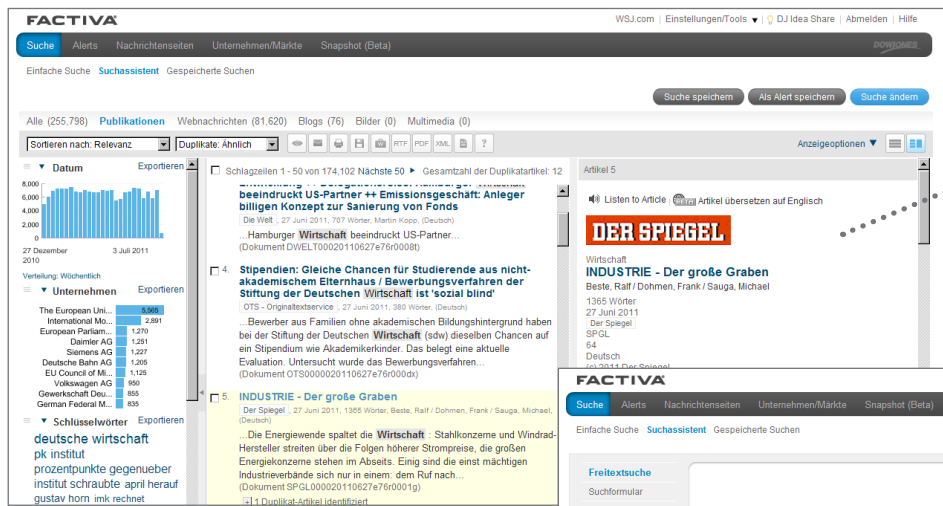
FACTIVA

WSJ.com | Einstellungen/Tools ▼ | DJ Idea Share | Abmelden | Hilfe

Suche Alerts Nachrichtenseiten Unternehmen/Märkte Snapshot (Beta) DOWJONES

Einfache Suche Suchassistent Gespeicherte Suchen

Suche speichern Als Alert speichern Suche ändern

Alle (255,798) Publikationen Webnachrichten (81,620) Blogs (76) Bilder (0) Multimedia (0)

Sortieren nach: Relevanz Duplikate: Ähnlich RTF PDF XML Anzeigeoptionen ▼

Datum Exportieren

8,000
6,000
4,000
2,000
0

27 Dezember 2010 3 Juli 2011

Verteilung: Wöchentlich

Unternehmen Exportieren

| | |
|---|---|
| The European Un... | 5,568 |
| International Mo... | 2,891 |
| European Parliam... | 1,270 |
| Daimler AG | 1,251 |
| Siemens AG | 1,227 |
| Deutsche Bahn AG | 1,205 |
| EU Council of Mi... | 1,125 |
| Volkswagen AG | 950 |
| Gewerkschaft Deu... | 855 |
| German Federal M... | 835 |

Schlüsselwörter Exportieren

deutsche wirtschaft
pk institut
prozentpunkte gegenueber
institut schraubte april herauf
gustav horn imk rechnet

Schlagzeilen 1 - 50 von 174,102 Nächste 50 ▶ Gesamtzahl der Duplikatartikel: 12

beeindruckt US-Partner ++ Emissionsgeschäft: Anleger billigen Konzept zur Sanierung von Fonds
Die Welt , 27 Juni 2011, 707 Wörter, Martin Kopp, (Deutsch)
...Hamburger Wirtschaft beeindruckt US-Partner...
(Dokument DWELT00020110627e76r0008t)

4. Stipendien: Gleiche Chancen für Studierende aus nicht-akademischem Elternhaus / Bewerbungsverfahren der Stiftung der Deutschen Wirtschaft ist 'sozial blind'
OTS - Originaltextservice , 27 Juni 2011, 380 Wörter, (Deutsch)
...Bewerber aus Familien ohne akademischen Bildungshintergrund haben bei der Stiftung der Deutschen Wirtschaft (sdw) dieselben Chancen auf ein Stipendium wie Akademikerkinder. Das belegt eine aktuelle Evaluation. Untersucht wurde das Bewerbungsverfahren...
(Dokument OTS0000020110627e76r000dx)

5. INDUSTRIE - Der große Graben
Der Spiegel , 27 Juni 2011, 1365 Wörter, Beste, Ralf / Dohmen, Frank / Sauga, Michael, (Deutsch)
...Die Energiewende spaltet die Wirtschaft : Stahlkonzerne und Windrad-Hersteller streiten über die Folgen höherer Strompreise, die großen Energiekonzerne stehen im Abseits. Einig sind die einst mächtigen Industrieverbände sich nur in dem Ruf nach...
(Dokument SPGL000020110627e76r0001g)
1 Duplikat-Artikel identifiziert

Artikel 5

Listen to Article Artikel übersetzen auf Englisch

DER SPIEGEL

Wirtschaft
INDUSTRIE - Der große Graben
Beste, Ralf / Dohmen, Frank / Sauga, Michael
1365 Wörter
27 Juni 2011
Der Spiegel
SPGL
64
Deutsch

FACTIVA

Suche Alerts Nachrichtenseiten Unternehmen/Märkte Snapshot (Beta)

Einfache Suche Suchassistent Gespeicherte Suchen

Freitextsuche
Suchformular